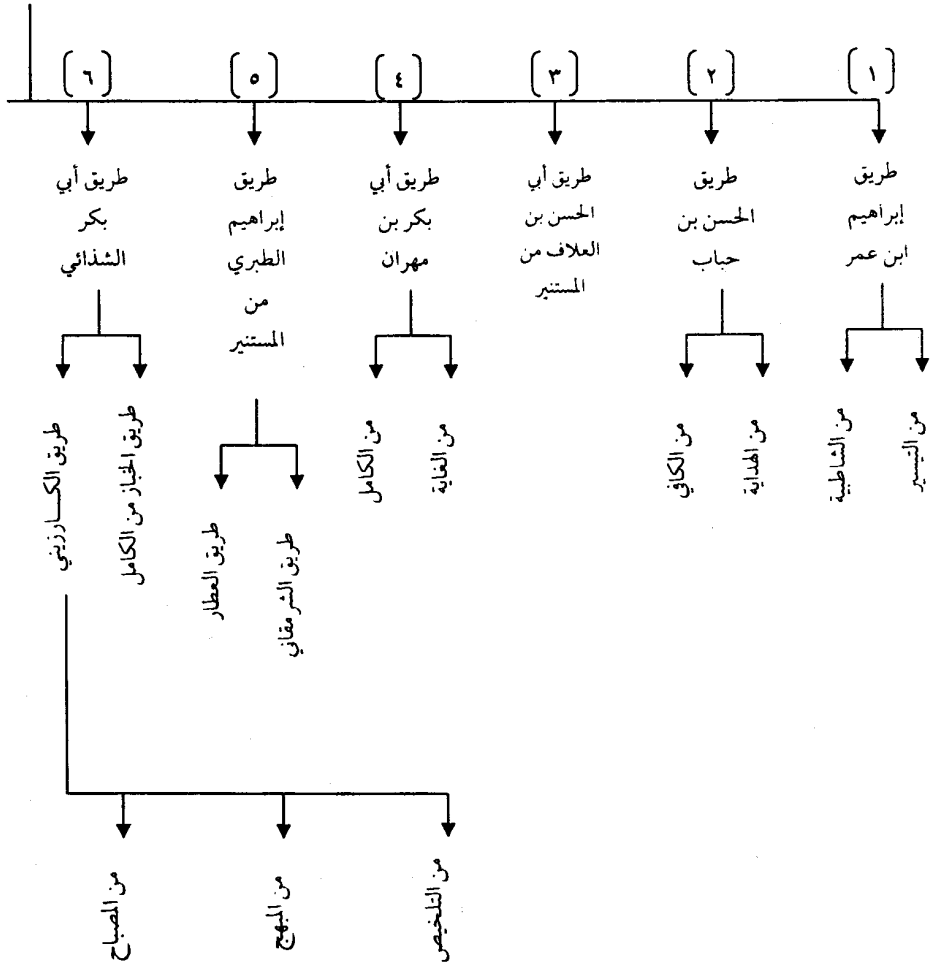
١

طريق إبراهيم ابن عمر

من التيسير

من الشاطبية

٢

طريق الحسن بن حباب

من الهداية

من الكافي

٣

طريق أبي الحسن بن العلاف من المستنير

٤

طريق أبي بكر بن مهران

من الغاية

من الكامل

٥

طريق إبراهيم الطبري من المستنير

طريق الشرمقاني

طريق العطار

٦

طريق أبي بكر الشذائي

طريق الخباز من الكامل

طريق الكـــازريني

من التلخيص

من المبهج

من المصباح